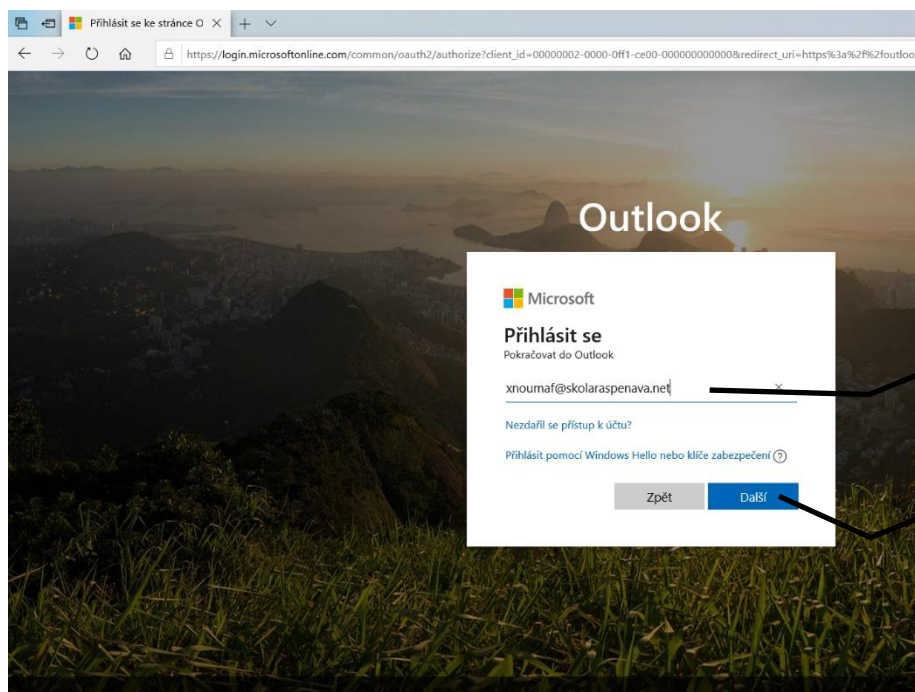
Přihlásit se ke stránce O ×

https://login.microsoftonline.com/common/oauth2/authorize?client_id=00000002-0000-0ff1-ce00-000000000000&redirect_uri=https%3a%2f%2foutloo

Outlook

Microsoft

Přihlásit se

Pokračovat do Outlook

xnoumaf@skolaraspenava.net

Nezdařil se přístup k účtu?

Přihlásit pomocí Windows Hello nebo klíče zabezpečení

Zpět

Další